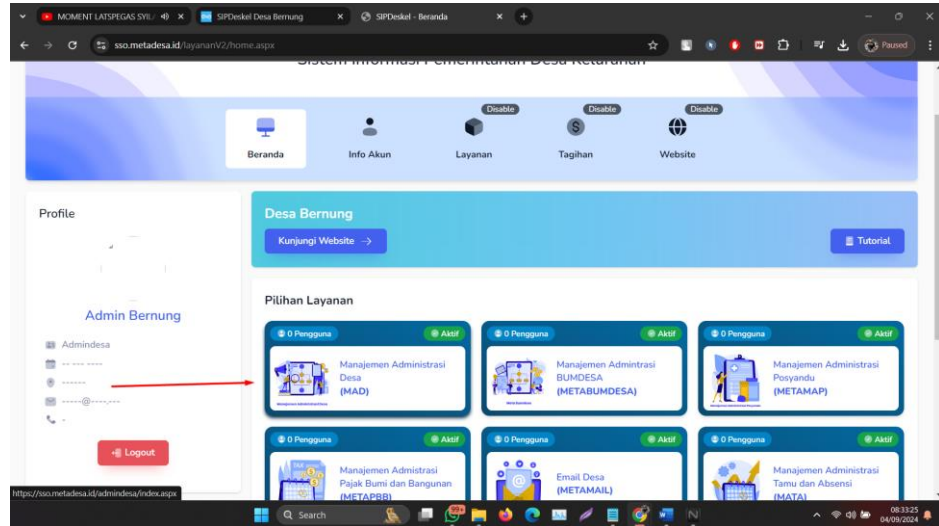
MOMENT LATSPEGAS SYL
SIPDeskel Desa Bernung
SIPDeskel - Beranda
sso.metadesa.id/layananV2/home.aspx
Paused
Sistem Informasi Pemerintahan Desa Kelurahan

Disable
Disable
Disable
Beranda
Info Akun
Layanan
Tagihan
Website

Profile
Admin Bernung
Admindesa
-- --- ----
------
-----@-----.---
-
Logout

Desa Bernung
Kunjungi Website →
Tutorial

Pilihan Layanan

0 Pengguna
Aktif
Manajemen Administrasi Desa
(MAD)

0 Pengguna
Aktif
Manajemen Admintrasi BUMDESA
(METABUMDESA)

0 Pengguna
Aktif
Manajemen Administrasi Posyandu
(METAMAP)

0 Pengguna
Aktif
Manajemen Administrasi Pajak Bumi dan Bangunan
(METAPBB)

0 Pengguna
Aktif
Email Desa
(METAMAIL)

0 Pengguna
Aktif
Manajemen Administrasi Tamu dan Absensi
(MATA)

https://sso.metadesa.id/admindesa/index.aspx
Search
99+
08:33:25
04/09/2024